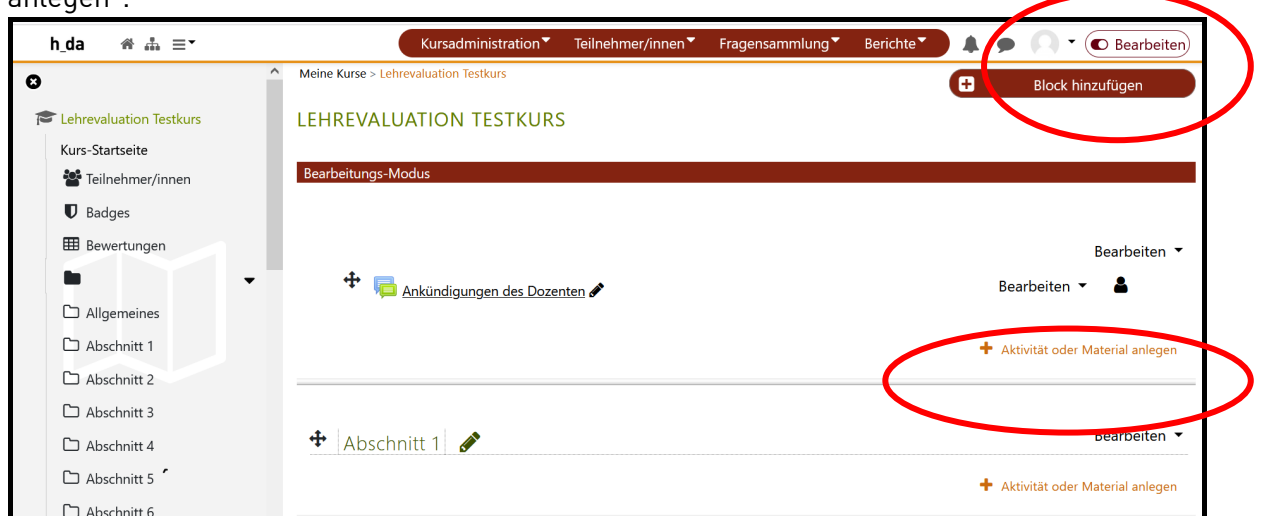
anlegen".

h_da

Kursadministration Teilnehmer/innen Fragensammlung Berichte

Bearbeiten

Lehrevaluation Testkurs

Kurs-Startseite

Teilnehmer/innen

Badges

Bewertungen

Allgemeines

Abschnitt 1

Abschnitt 2

Abschnitt 3

Abschnitt 4

Abschnitt 5

Abschnitt 6

Meine Kurse > Lehrevaluation Testkurs

Block hinzufügen

LEHREVALUATION TESTKURS

Bearbeitungs-Modus

Bearbeiten

Ankündigungen des Dozenten

Bearbeiten

Aktivität oder Material anlegen

Abschnitt 1

Bearbeiten

Aktivität oder Material anlegen